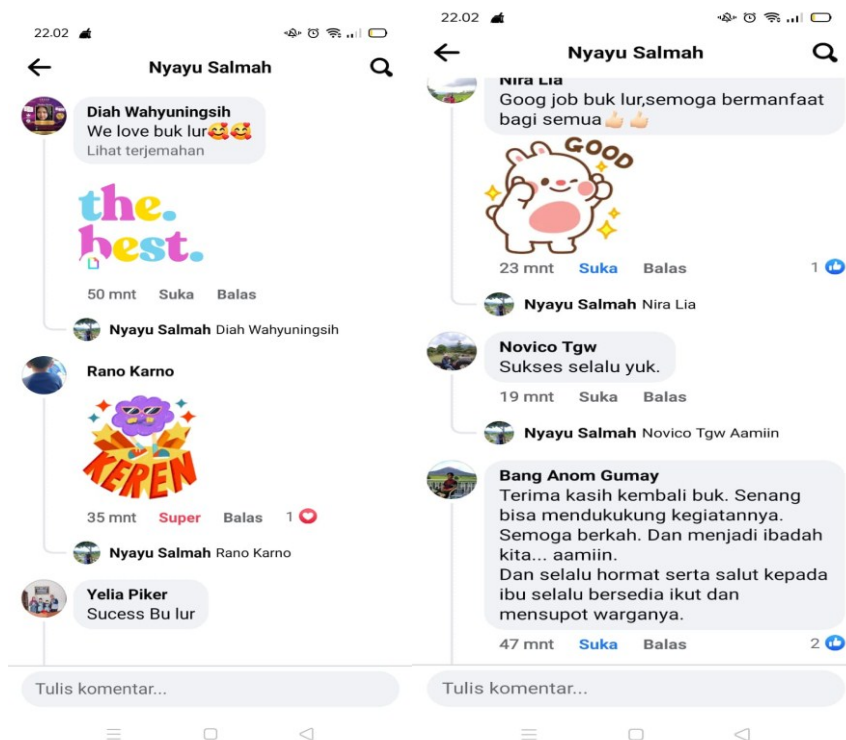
22.02

Nyayu Salmah

Diah Wahyuningsih
We love buk lur🥰🥰
Lihat terjemahan

the. best.

50 mnt Suka Balas

Nyayu Salmah Diah Wahyuningsih

Rano Karno

KEREN

35 mnt Super Balas 1

Nyayu Salmah Rano Karno

Yelia Piker
Sucess Bu lur

Tulis komentar...

22.02

Nyayu Salmah

Nira Lia
Goog job buk lur,semoga bermanfaat bagi semua👍👍

GOOD

23 mnt Suka Balas 1

Nyayu Salmah Nira Lia

Novico Tgw
Sukses selalu yuk.

19 mnt Suka Balas

Nyayu Salmah Novico Tgw Aamiin

Bang Anom Gumay
Terima kasih kembali buk. Senang bisa mendukukung kegiatannya. Semoga berkah. Dan menjadi ibadah kita... aamiin.
Dan selalu hormat serta salut kepada ibu selalu bersedia ikut dan mensupot warganya.

47 mnt Suka Balas 2

Tulis komentar...